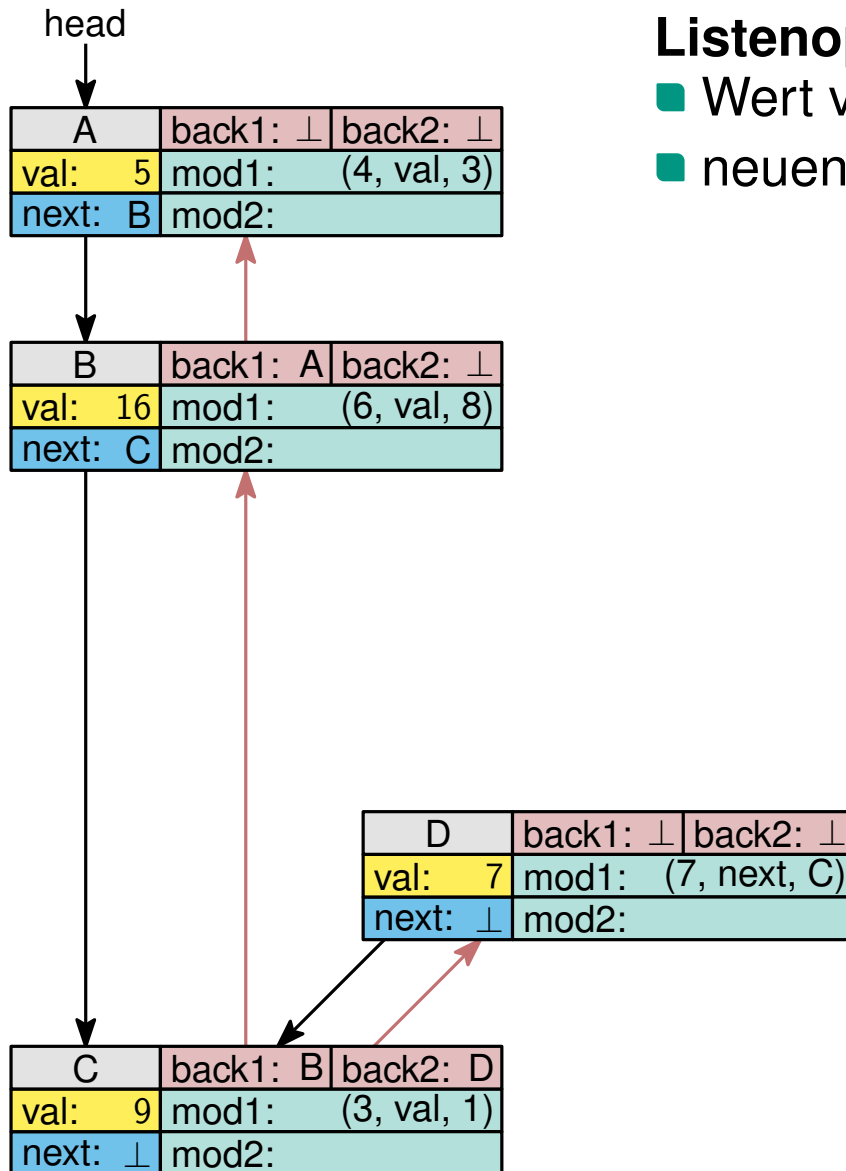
head

| A | back1: $\perp$ | back2: $\perp$ |
|---|---|---|
| val: 5 | mod1: (4, val, 3) | |
| next: B | mod2: | |

| B | back1: A | back2: $\perp$ |
|---|---|---|
| val: 16 | mod1: (6, val, 8) | |
| next: C | mod2: | |

| D | back1: $\perp$ | back2: $\perp$ |
|---|---|---|
| val: 7 | mod1: (7, next, C) | |
| next: $\perp$ | mod2: | |

| C | back1: B | back2: D |
|---|---|---|
| val: 9 | mod1: (3, val, 1) | |
| next: $\perp$ | mod2: | |

Listenop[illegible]
Wert v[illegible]
neuen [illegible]